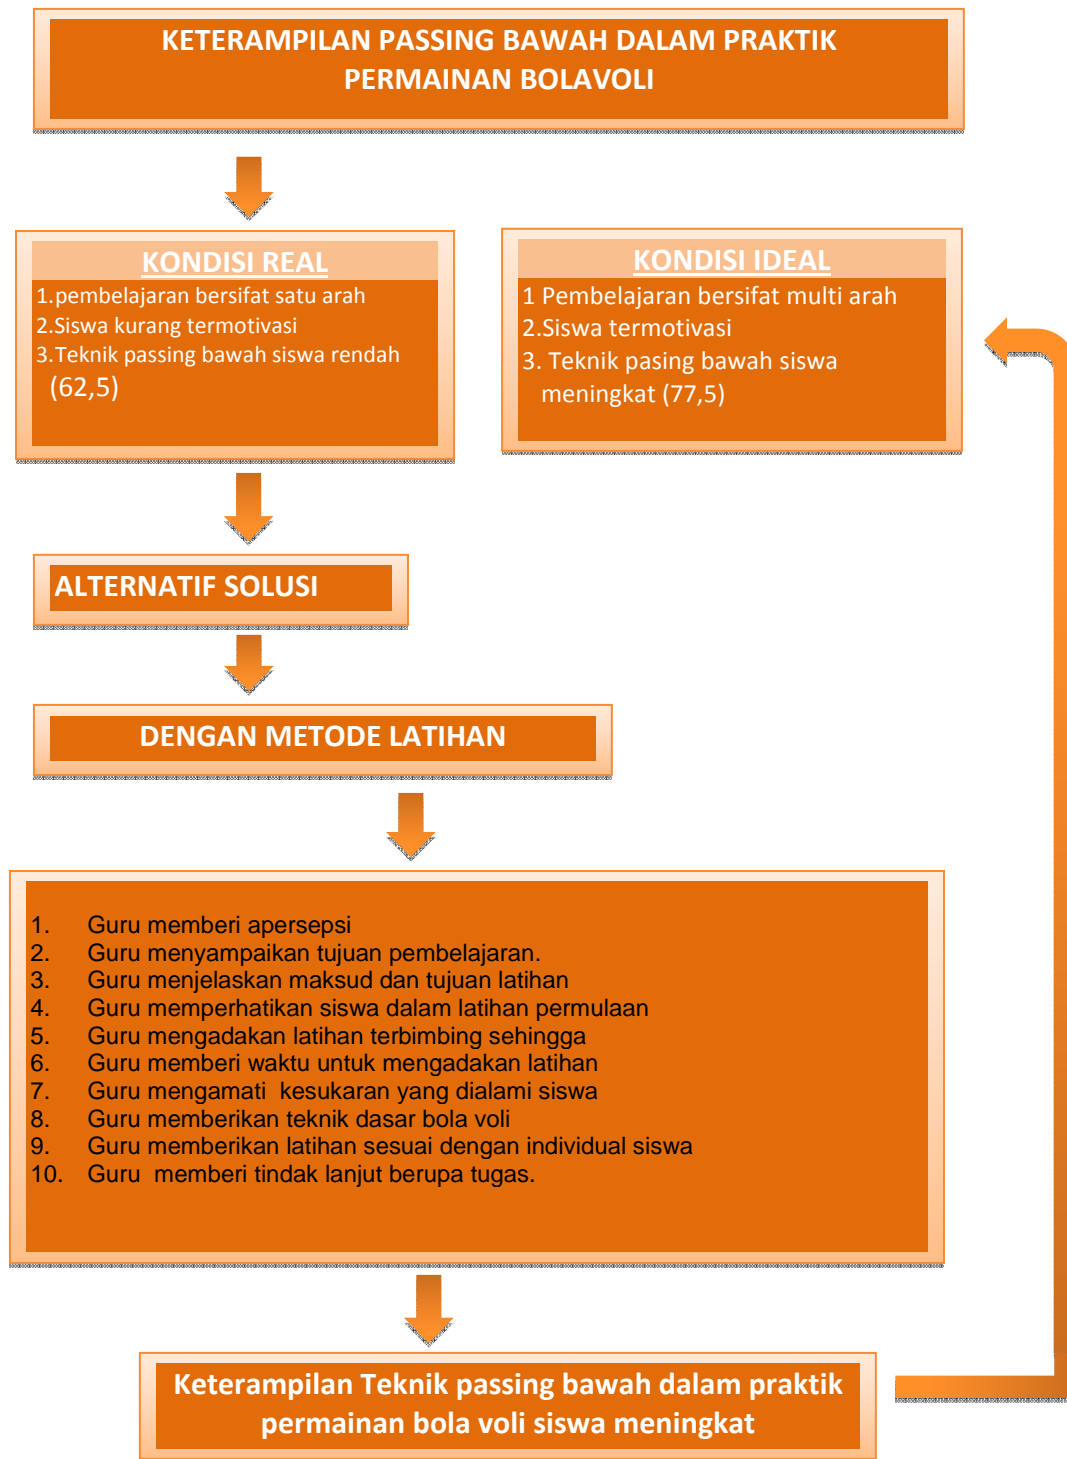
KETERAMPILAN PASSING BAWAH DALAM PRAKTIK PERMAINAN BOLAVOLI

KONDISI REAL
1.pembelajaran bersifat satu arah
2.Siswa kurang termotivasi
3.Teknik passing bawah siswa rendah (62,5)

KONDISI IDEAL
1 Pembelajaran bersifat multi arah
2.Siswa termotivasi
3. Teknik pasing bawah siswa meningkat (77,5)

ALTERNATIF SOLUSI

DENGAN METODE LATIHAN

1. Guru memberi apersepsi
2. Guru menyampaikan tujuan pembelajaran.
3. Guru menjelaskan maksud dan tujuan latihan
4. Guru memperhatikan siswa dalam latihan permulaan
5. Guru mengadakan latihan terbimbing sehingga
6. Guru memberi waktu untuk mengadakan latihan
7. Guru mengamati kesukaran yang dialami siswa
8. Guru memberikan teknik dasar bola voli
9. Guru memberikan latihan sesuai dengan individual siswa
10. Guru memberi tindak lanjut berupa tugas.

Keterampilan Teknik passing bawah dalam praktik permainan bola voli siswa meningkat